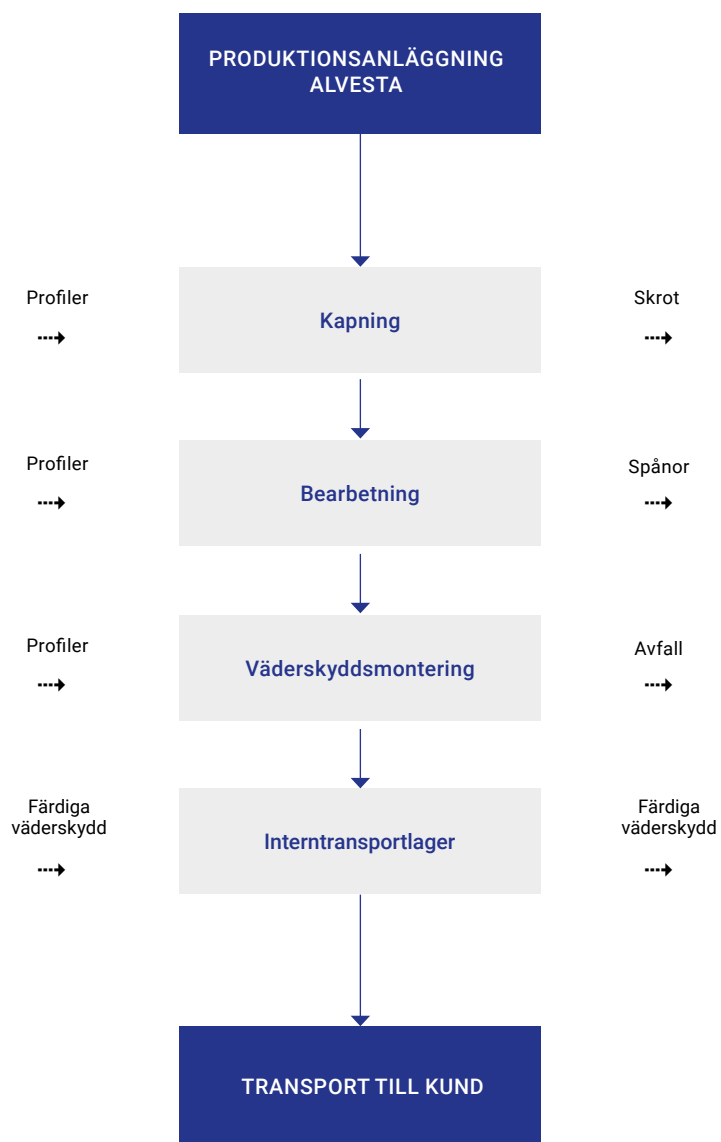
PRODUKTIONSANLÄGGNING ALVESTA

Profiler

Kapning

Skrot

Profiler

Bearbetning

Spånor

Profiler

Väderskyddsmontering

Avfall

Färdiga väderskydd

Interntransportlager

Färdiga väderskydd

TRANSPORT TILL KUND